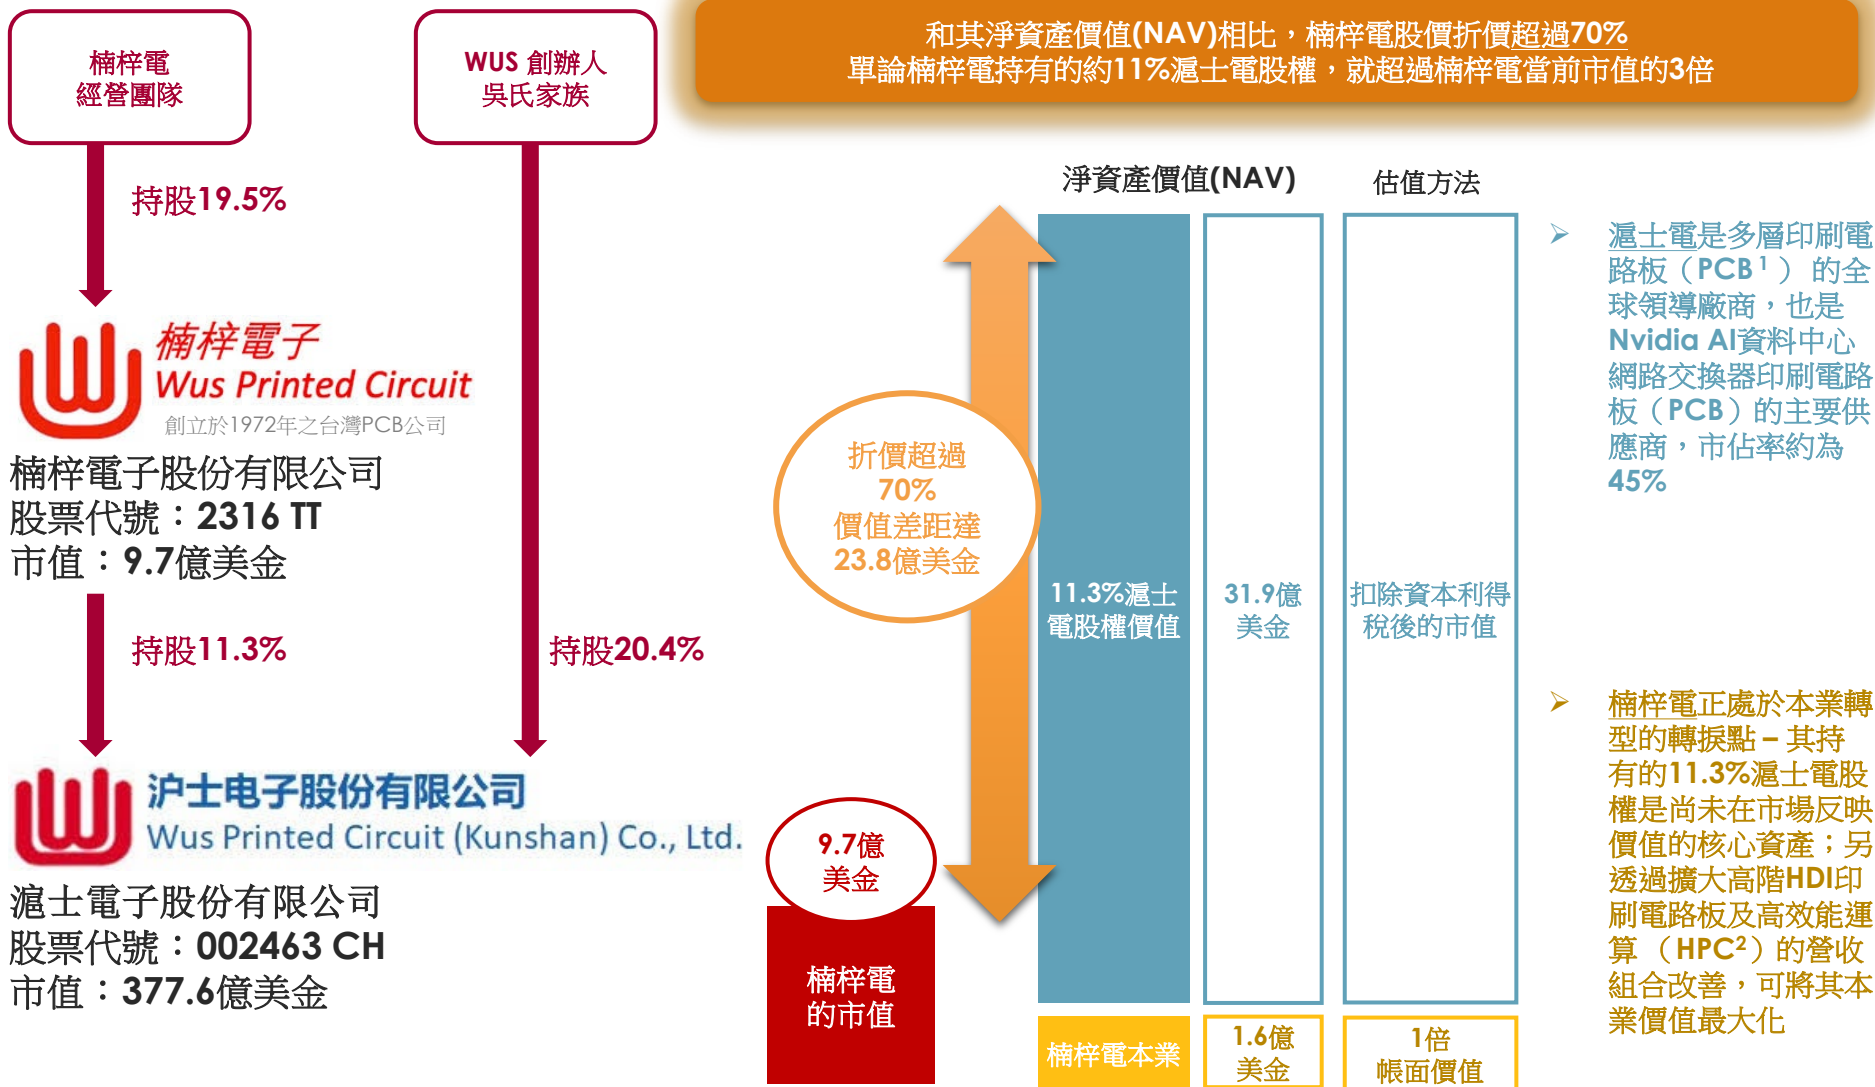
楠梓電
經營團隊

WUS 創辦人
吳氏家族

和其淨資產價值(NAV)相比，楠梓電股價折價超過70%
單論楠梓電持有的約11%滬士電股權，就超過楠梓電當前市值的3倍

持股19.5%

楠梓電子
Wus Printed Circuit
創立於1972年之台灣PCB公司

楠梓電子股份有限公司
股票代號：2316 TT
市值：9.7億美金

持股11.3%

持股20.4%

沪士电子股份有限公司
Wus Printed Circuit (Kunshan) Co., Ltd.

滬士電子股份有限公司
股票代號：002463 CH
市值：377.6億美金

淨資產價值(NAV)

估值方法

折價超過
70%
價值差距達
23.8億美金

11.3%滬士電股權價值

31.9億美金

扣除資本利得稅後的市值

9.7億美金

楠梓電的市值

楠梓電本業

1.6億美金

1倍帳面價值

➢ 滬士電是多層印刷電路板（PCB¹）的全球領導廠商，也是Nvidia AI資料中心網路交換器印刷電路板（PCB）的主要供應商，市佔率約為45%

➢ 楠梓電正處於本業轉型的轉捩點 – 其持有的11.3%滬士電股權是尚未在市場反映價值的核心資產；另透過擴大高階HDI印刷電路板及高效能運算（HPC²）的營收組合改善，可將其本業價值最大化